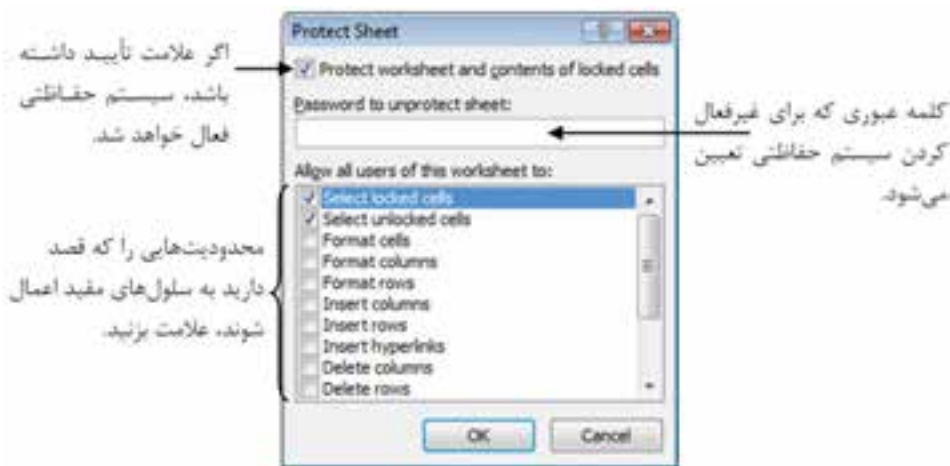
Protect Sheet

اگر علامت تأیید داشته باشد، سیستم حفاظتی فعال خواهد شد.

Protect worksheet and contents of locked cells

Password to unprotect sheet:

کلمه عبوری که برای غیرفعال کردن سیستم حفاظتی تعیین می‌شود.

Allow all users of this worksheet to:

Select locked cells
Select unlocked cells
Format cells
Format columns
Format rows
Insert columns
Insert rows
Insert hyperlinks
Delete columns
Delete rows

محدودیت‌هایی را که قصد دارید به سلول‌های مقید اعمال شوند، علامت بزنید.

OK

Cancel